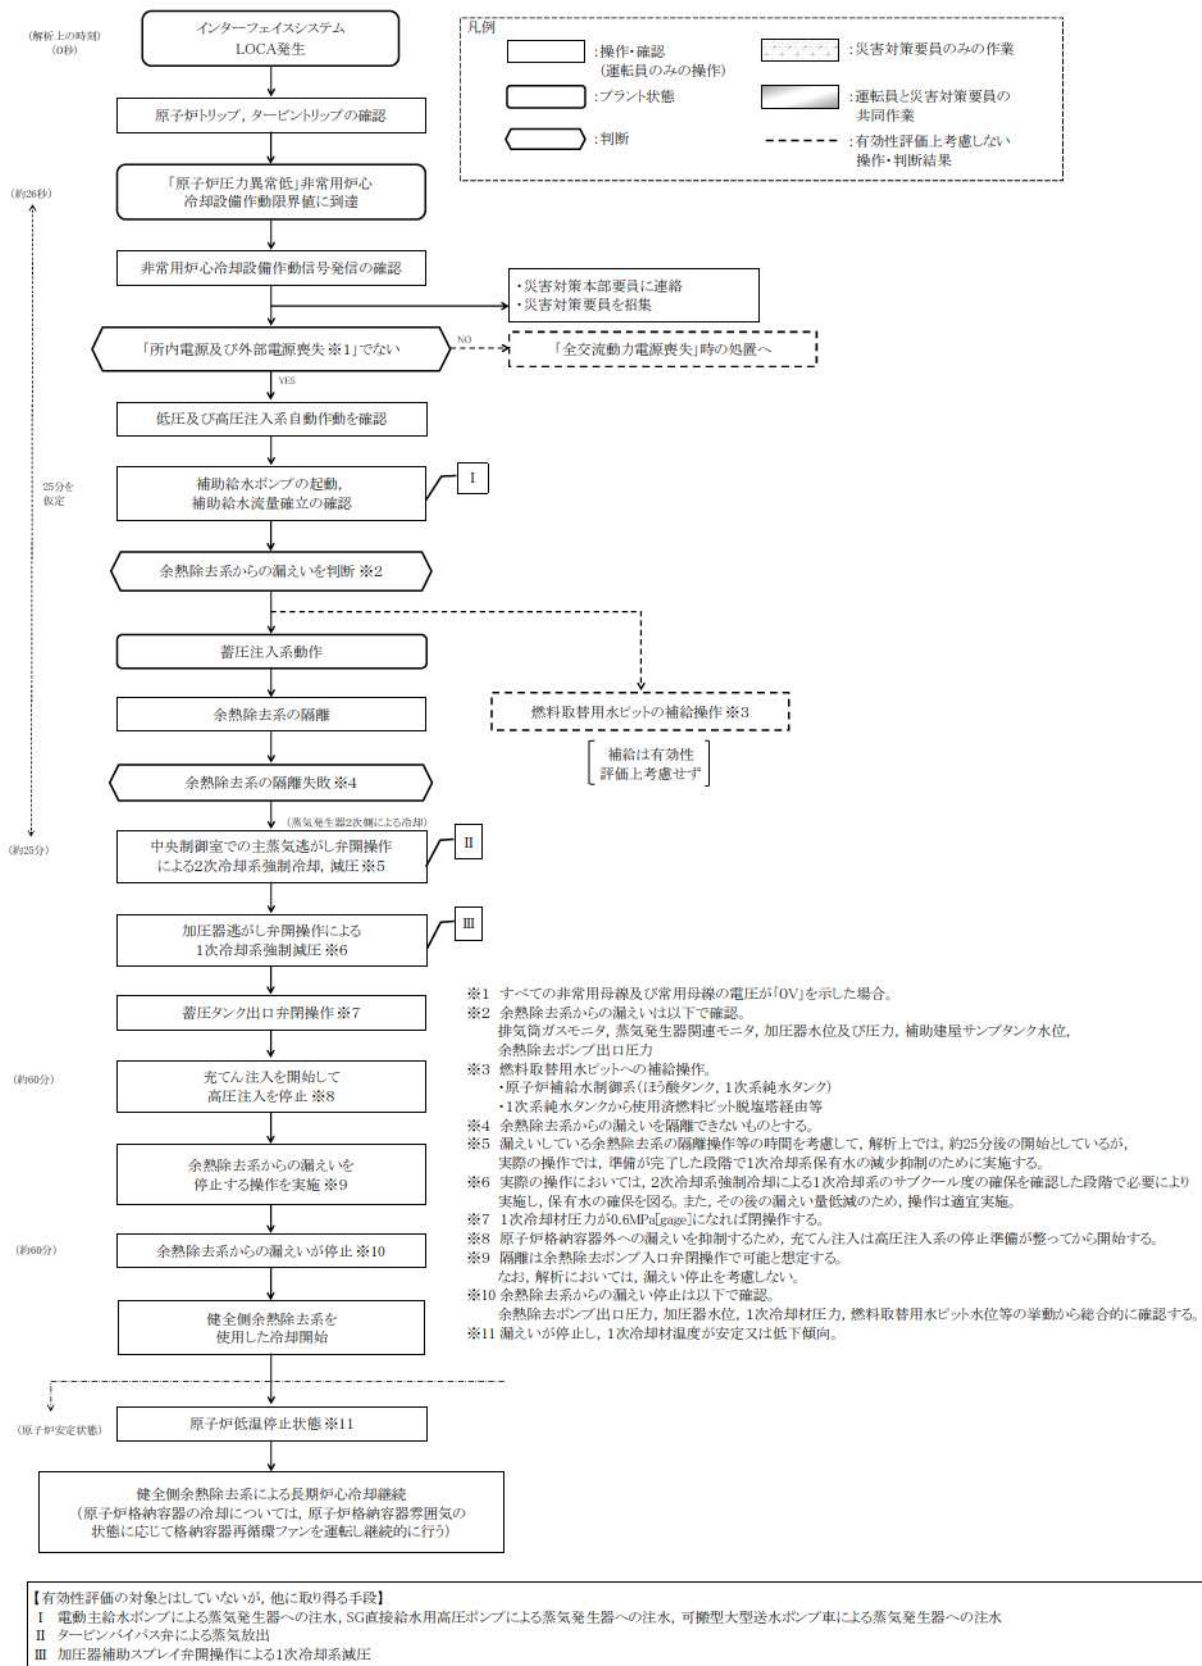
(解析上の時刻)
(0秒)

インターフェイスシステム
LOCA発生

凡例
:操作・確認
(運転員のみの操作)
:災害対策要員のみの作業
:プラント状態
:運転員と災害対策要員の共同作業
:判断
:有効性評価上考慮しない操作・判断結果

原子炉トリップ，タービントリップの確認

(約26秒)

「原子炉圧力異常低」非常用炉心冷却設備作動限界値に到達

非常用炉心冷却設備作動信号発信の確認

・災害対策本部要員に連絡
・災害対策要員を招集

「所内電源及び外部電源喪失 ※1」でない

NO

「全交流動力電源喪失」時の処置へ

YES

低圧及び高圧注入系自動作動を確認

25分を仮定

補助給水ポンプの起動，補助給水流量確立の確認

I

余熱除去系からの漏えいを判断 ※2

蓄圧注入系動作

余熱除去系の隔離

燃料取替用水ピットの補給操作 ※3

補給は有効性評価上考慮せず

余熱除去系の隔離失敗 ※4

(蒸気発生器2次側による冷却)

(約25分)

中央制御室での主蒸気逃がし弁開操作による2次冷却系強制冷却，減圧 ※5

II

加圧器逃がし弁開操作による1次冷却系強制減圧 ※6

III

蓄圧タンク出口弁閉操作 ※7

(約60分)

充てん注入を開始して高圧注入を停止 ※8

余熱除去系からの漏えいを停止する操作を実施 ※9

(約60分)

余熱除去系からの漏えいが停止 ※10

健全側余熱除去系を使用した冷却開始

(原子炉安定状態)

原子炉低温停止状態 ※11

健全側余熱除去系による長期炉心冷却継続
(原子炉格納容器の冷却については，原子炉格納容器雰囲気の状態に応じて格納容器再循環ファンを運転し継続的に行う)

※1 すべての非常用母線及び常用母線の電圧が「0V」を示した場合。
※2 余熱除去系からの漏えいは以下で確認。
排気筒ガスモニタ，蒸気発生器関連モニタ，加圧器水位及び圧力，補助建屋サンプタンク水位，余熱除去ポンプ出口圧力
※3 燃料取替用水ピットへの補給操作。
・原子炉補給水制御系(ほう酸タンク，1次系純水タンク)
・1次系純水タンクから使用済燃料ピット脱塩塔経由等
※4 余熱除去系からの漏えいを隔離できないものとする。
※5 漏えいしている余熱除去系の隔離操作等の時間を考慮して，解析上では，約25分後の開始としているが，実際の操作では，準備が完了した段階で1次冷却系保有水の減少抑制のために実施する。
※6 実際の操作においては，2次冷却系強制冷却による1次冷却系のサブクール度の確保を確認した段階で必要により実施し，保有水の確保を図る。また，その後の漏えい量低減のため，操作は適宜実施。
※7 1次冷却材圧力が0.6MPa[gage]になれば閉操作する。
※8 原子炉格納容器外への漏えいを抑制するため，充てん注入は高圧注入系の停止準備が整ってから開始する。
※9 隔離は余熱除去ポンプ入口弁閉操作で可能と想定する。
なお，解析においては，漏えい停止を考慮しない。
※10 余熱除去系からの漏えい停止は以下で確認。
余熱除去ポンプ出口圧力，加圧器水位，1次冷却材圧力，燃料取替用水ピット水位等の挙動から総合的に確認する。
※11 漏えいが停止し，1次冷却材温度が安定又は低下傾向。

【有効性評価の対象とはしていないが，他に取り得る手段】
I 電動主給水ポンプによる蒸気発生器への注水，SG直接給水用高圧ポンプによる蒸気発生器への注水，可搬型大型送水ポンプ車による蒸気発生器への注水
II タービンバイパス弁による蒸気放出
III 加圧器補助スプレイ弁開操作による1次冷却系減圧